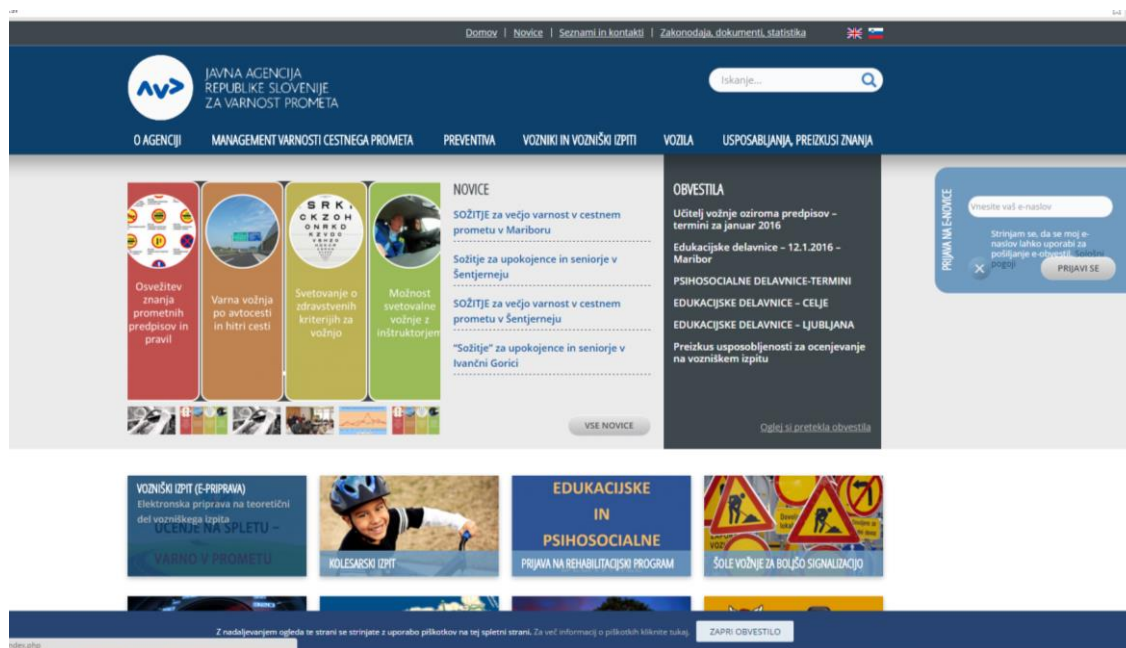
Domov | Novice | Seznami in kontakti | Zakonodaja, dokumenti, statistika

JAVNA AGENCIJA
REPUBLIKE SLOVENIJE
ZA VARNOST PROMETA

Iskanje...

O AGENCIJI MANAGEMENT VARNOSTI CESTNEGA PROMETA PREVENTIVA VOZNIKI IN VOZNIŠKI IZPITI VOZILA USPOSABLJANJA, PREIZKUSI ZNANJA

Osvežitev znanja prometnih predpisov in pravil

Varna vožnja po avtocesti in hitri cesti

Svetovanje o zdravstvenih kriterijih za vožnjo

Možnost svetovalne vožnje z inštruktorjem

NOVICE

SOŽITJE za večjo varnost v cestnem prometu v Mariboru

Sožitje za upokojence in seniorje v Šentjerneju

SOŽITJE za večjo varnost v cestnem prometu v Šentjerneju

"Sožitje" za upokojence in seniorje v Ivančni Gorici

VSE NOVICE

OBVESTILA

Učitelj vožnje oziroma predpisov – termini za januar 2016

Edukacijske delavnice – 12.1.2016 – Maribor

PSIHOSOCIALNE DELAVNICE-TERMINI

EDUKACIJSKE DELAVNICE – CELJE

EDUKACIJSKE DELAVNICE – LJUBLJANA

Preizkus usposobljenosti za ocenjevanje na vozniškem izpitu

Oglej si pretekla obvestila

PRIJAVA NA E-NOVICE

Vnesite vaš e-naslov

Strinjam se, da se moj e-naslov lahko uporabi za pošiljanje e-obvestil. Splošni pogoji

PRIJAVI SE

VOZNIŠKI IZPIT (E-PRIPRAVA)
Elektronska priprava na teoretični del vozniškega izpita
UČENJE NA SPLETU – VARNO V PROMETU

KOLESARSKI IZPIT

EDUKACIJSKE IN PSIHOSOCIALNE

PRIJAVA NA REHABILITACIJSKI PROGRAM

ŠOLE VOŽNJE ZA BOLJŠO SIGNALIZACIJO

Z nadaljevanjem ogleda te strani se strinjate z uporabo piškotkov na tej spletni strani. Za več informacij o piškotkih kliknite tukaj.

ZAPRI OBVESTILO

index.php